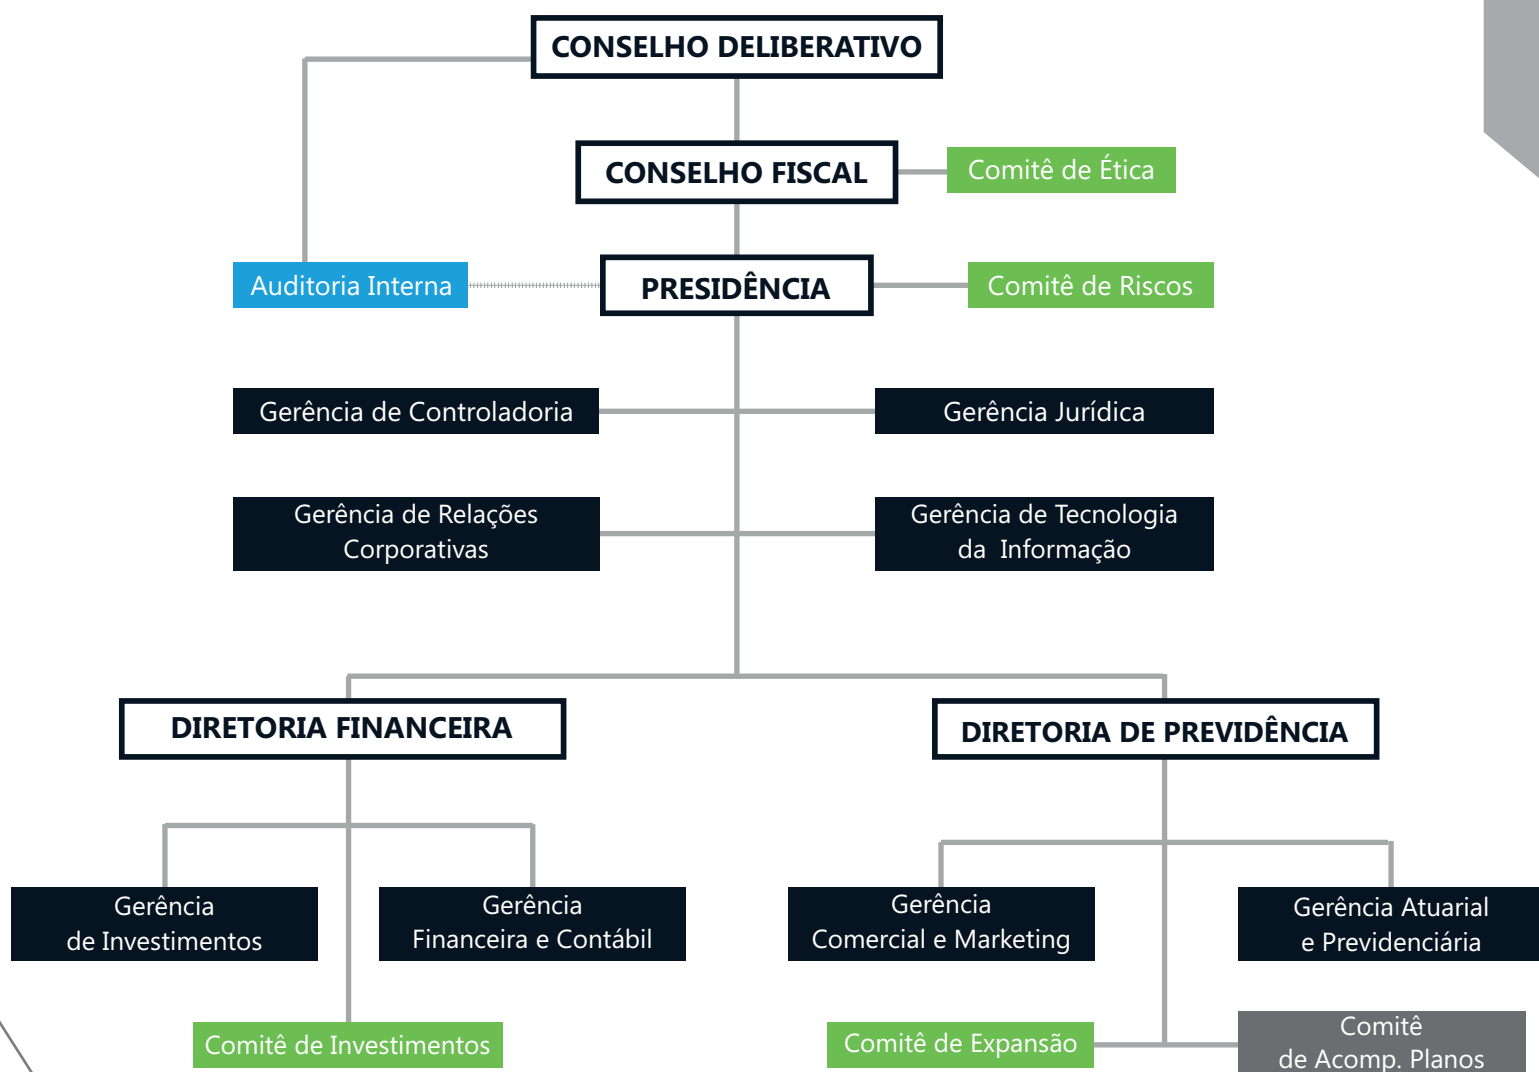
CONSELHO DELIBERATIVO

CONSELHO FISCAL

Comitê de Ética

Auditoria Interna

PRESIDÊNCIA

Comitê de Riscos

Gerência de Controladoria

Gerência Jurídica

Gerência de Relações Corporativas

Gerência de Tecnologia da Informação

DIRETORIA FINANCEIRA

DIRETORIA DE PREVIDÊNCIA

Gerência de Investimentos

Gerência Financeira e Contábil

Gerência Comercial e Marketing

Gerência Atuarial e Previdenciária

Comitê de Investimentos

Comitê de Expansão

Comitê de Acomp. Planos